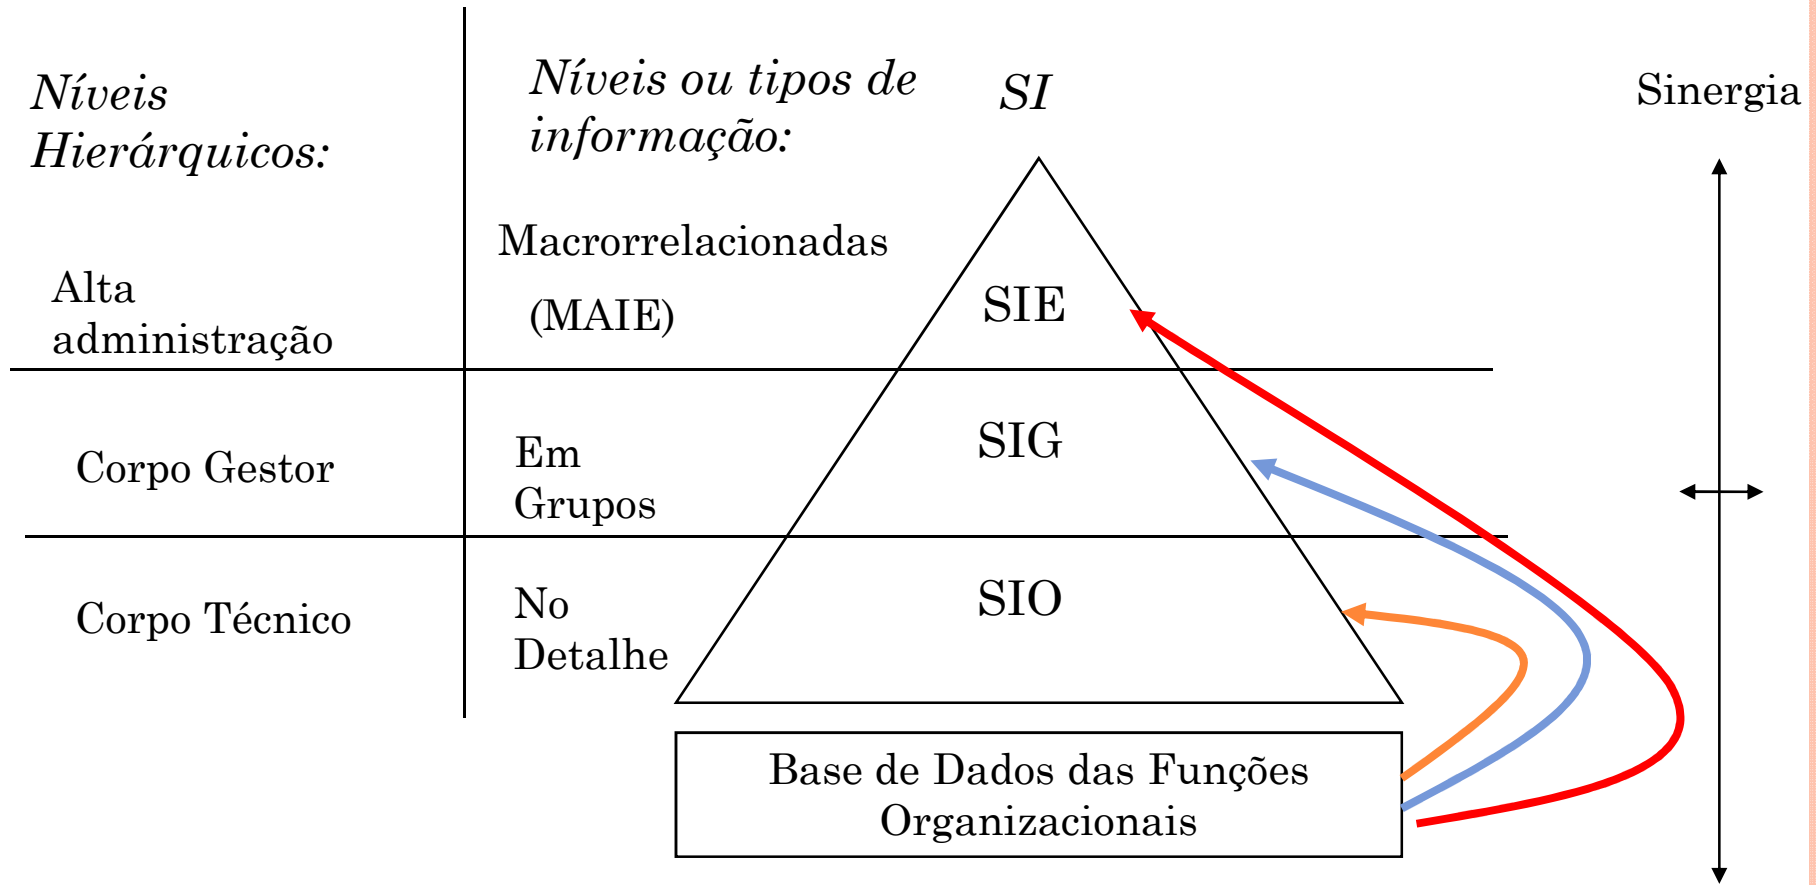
Níveis Hierárquicos:

Níveis ou tipos de informação:

SI

Sinergia

Alta administração

Macrorrelacionadas

(MAIE)

SIE

Corpo Gestor

Em Grupos

SIG

Corpo Técnico

No Detalhe

SIO

Base de Dados das Funções Organizacionais